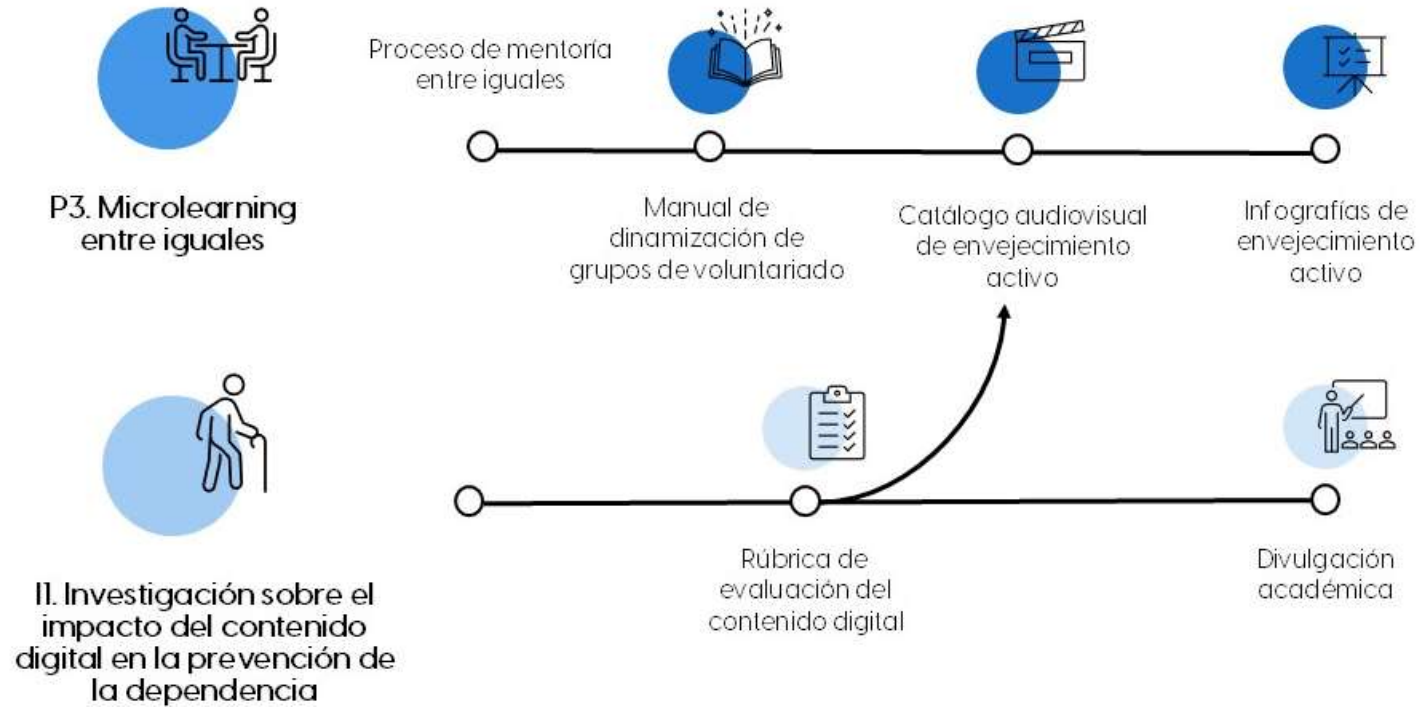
Proceso de mentoría entre iguales

P3. Microlearning entre iguales

Manual de dinamización de grupos de voluntariado

Catálogo audiovisual de envejecimiento activo

Infografías de envejecimiento activo

I1. Investigación sobre el impacto del contenido digital en la prevención de la dependencia

Rúbrica de evaluación del contenido digital

Divulgación académica